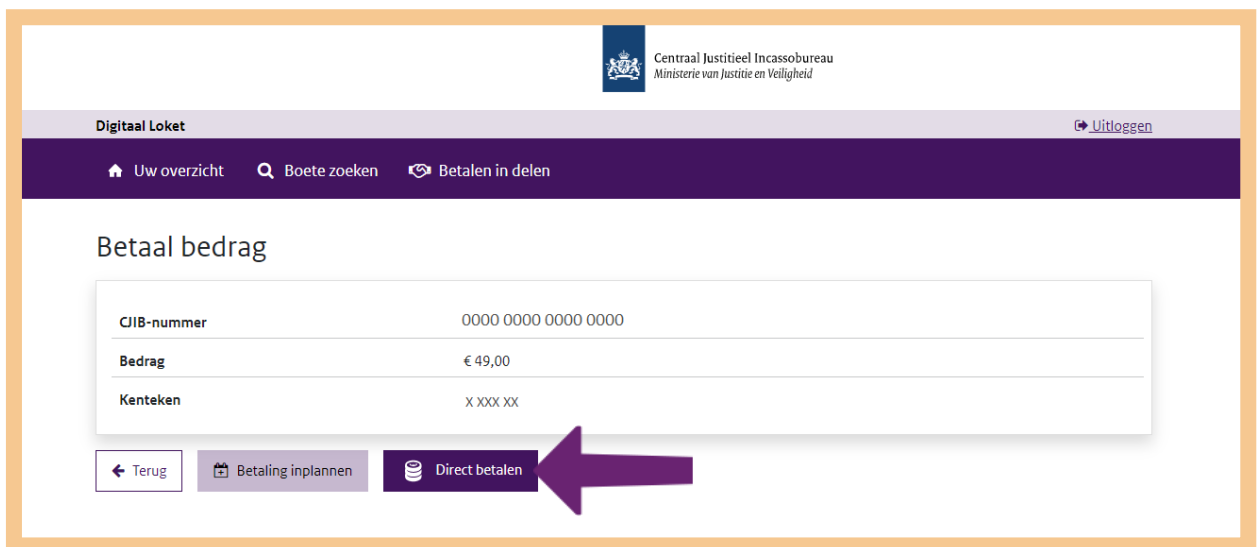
Centraal Justitieel Incassobureau
Ministerie van Justitie en Veiligheid

Digitaal Loket

Uitloggen

Uw overzicht

Boete zoeken

Betalen in delen

Betaal bedrag

| | |
|---|---|
| CJIB-nummer | 0000 0000 0000 0000 |
| Bedrag | € 49,00 |
| Kenteken | X XXX XX |

Terug

Betaling inplannen

Direct betalen